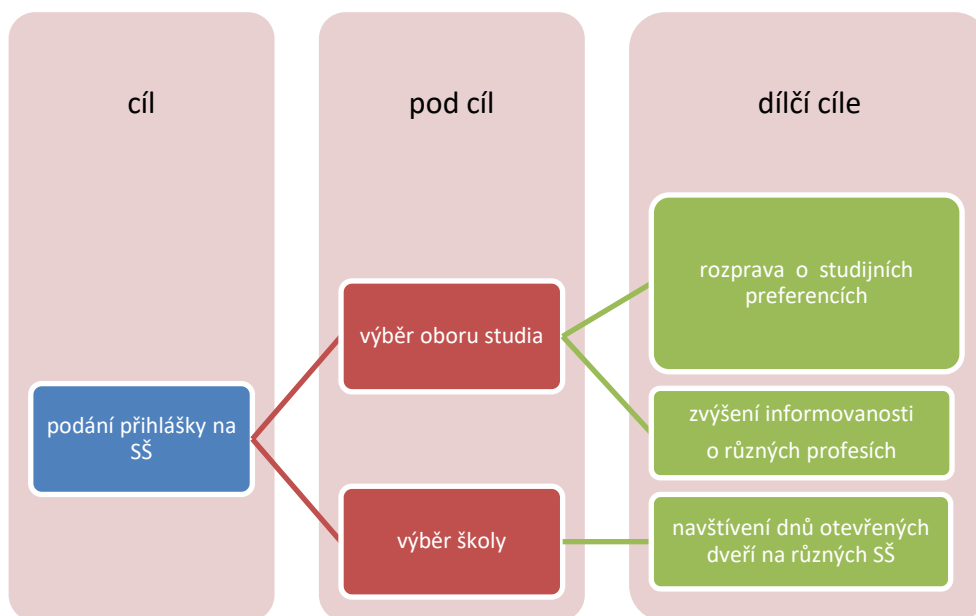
cíl

pod cíl

dílčí cíle

rozprava o studijních preferencích

výběr oboru studia

zvýšení informovanosti o různých profesích

podání přihlášky na SŠ

výběr školy

navštívení dnů otevřených dveří na různých SŠ